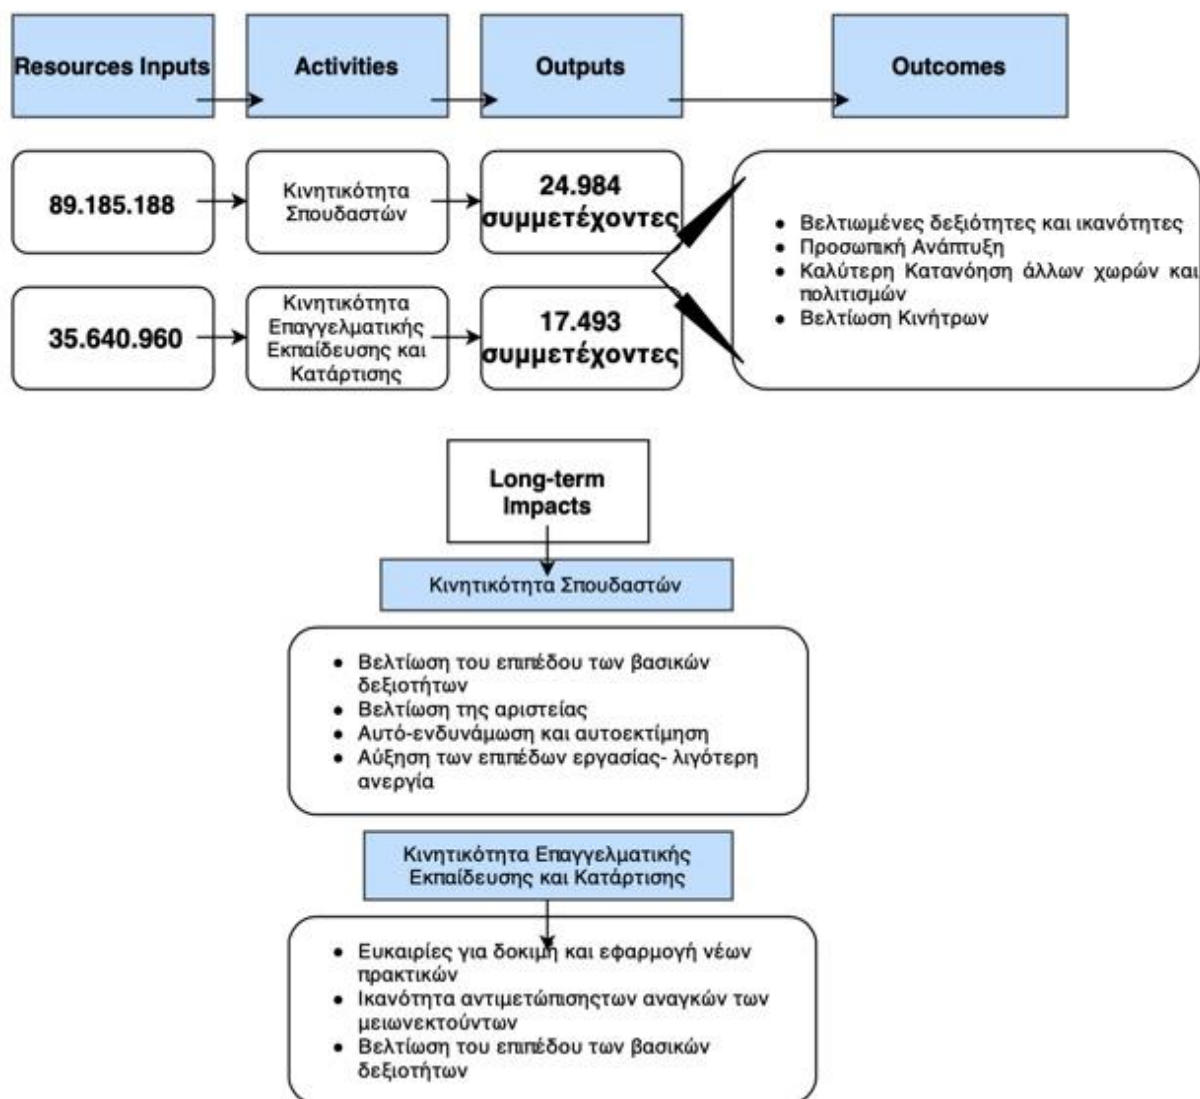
Resources Inputs

Activities

Outputs

Outcomes

89.185.188

Κινητικότητα Σπουδαστών

24.984 συμμετέχοντες

35.640.960

Κινητικότητα Επαγγελματικής Εκπαίδευσης και Κατάρτισης

17.493 συμμετέχοντες

- Βελτιωμένες δεξιότητες και ικανότητες
- Προσωπική Ανάπτυξη
- Καλύτερη Κατανόηση άλλων χωρών και πολιτισμών
- Βελτίωση Κινήτρων

Long-term Impacts

Κινητικότητα Σπουδαστών

- Βελτίωση του επιπέδου των βασικών δεξιοτήτων
- Βελτίωση της αριστείας
- Αυτό-ενδυνάμωση και αυτοεκτίμηση
- Αύξηση των επιπέδων εργασίας- λιγότερη ανεργία

Κινητικότητα Επαγγελματικής Εκπαίδευσης και Κατάρτισης

- Ευκαιρίες για δοκιμή και εφαρμογή νέων πρακτικών
- Ικανότητα αντιμετώπισηςτων αναγκών των μειωνεκτούντων
- Βελτίωση του επιπέδου των βασικών δεξιοτήτων